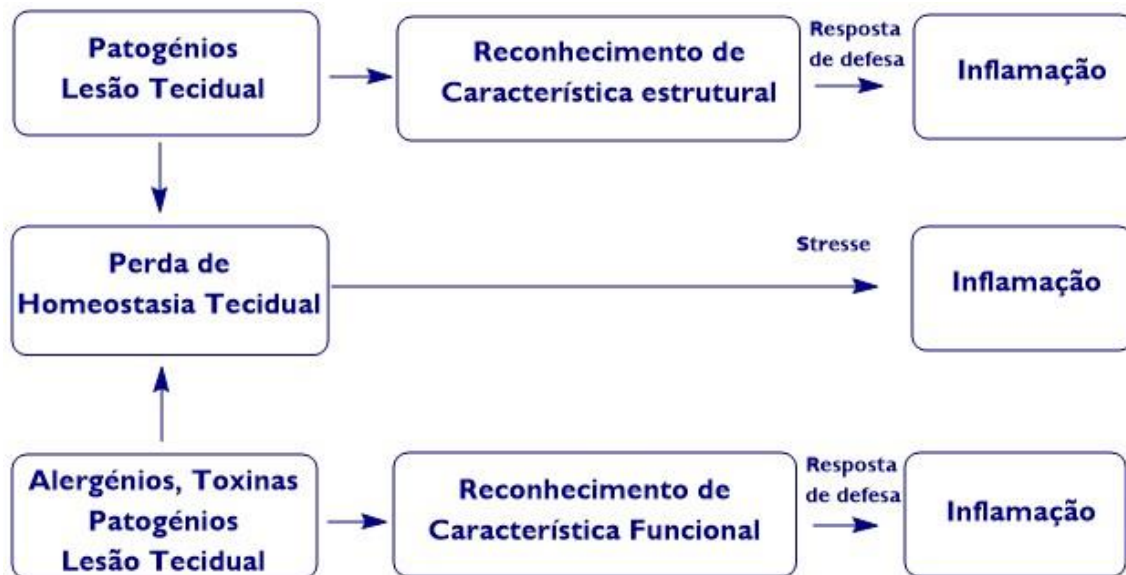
Patogénios
Lesão Tecidual

Reconhecimento de
Característica estrutural

Resposta
de defesa

Inflamação

Perda de
Homeostasia Tecidual

Stresse

Inflamação

Alergénios, Toxinas
Patogénios
Lesão Tecidual

Reconhecimento de
Característica Funcional

Resposta
de defesa

Inflamação